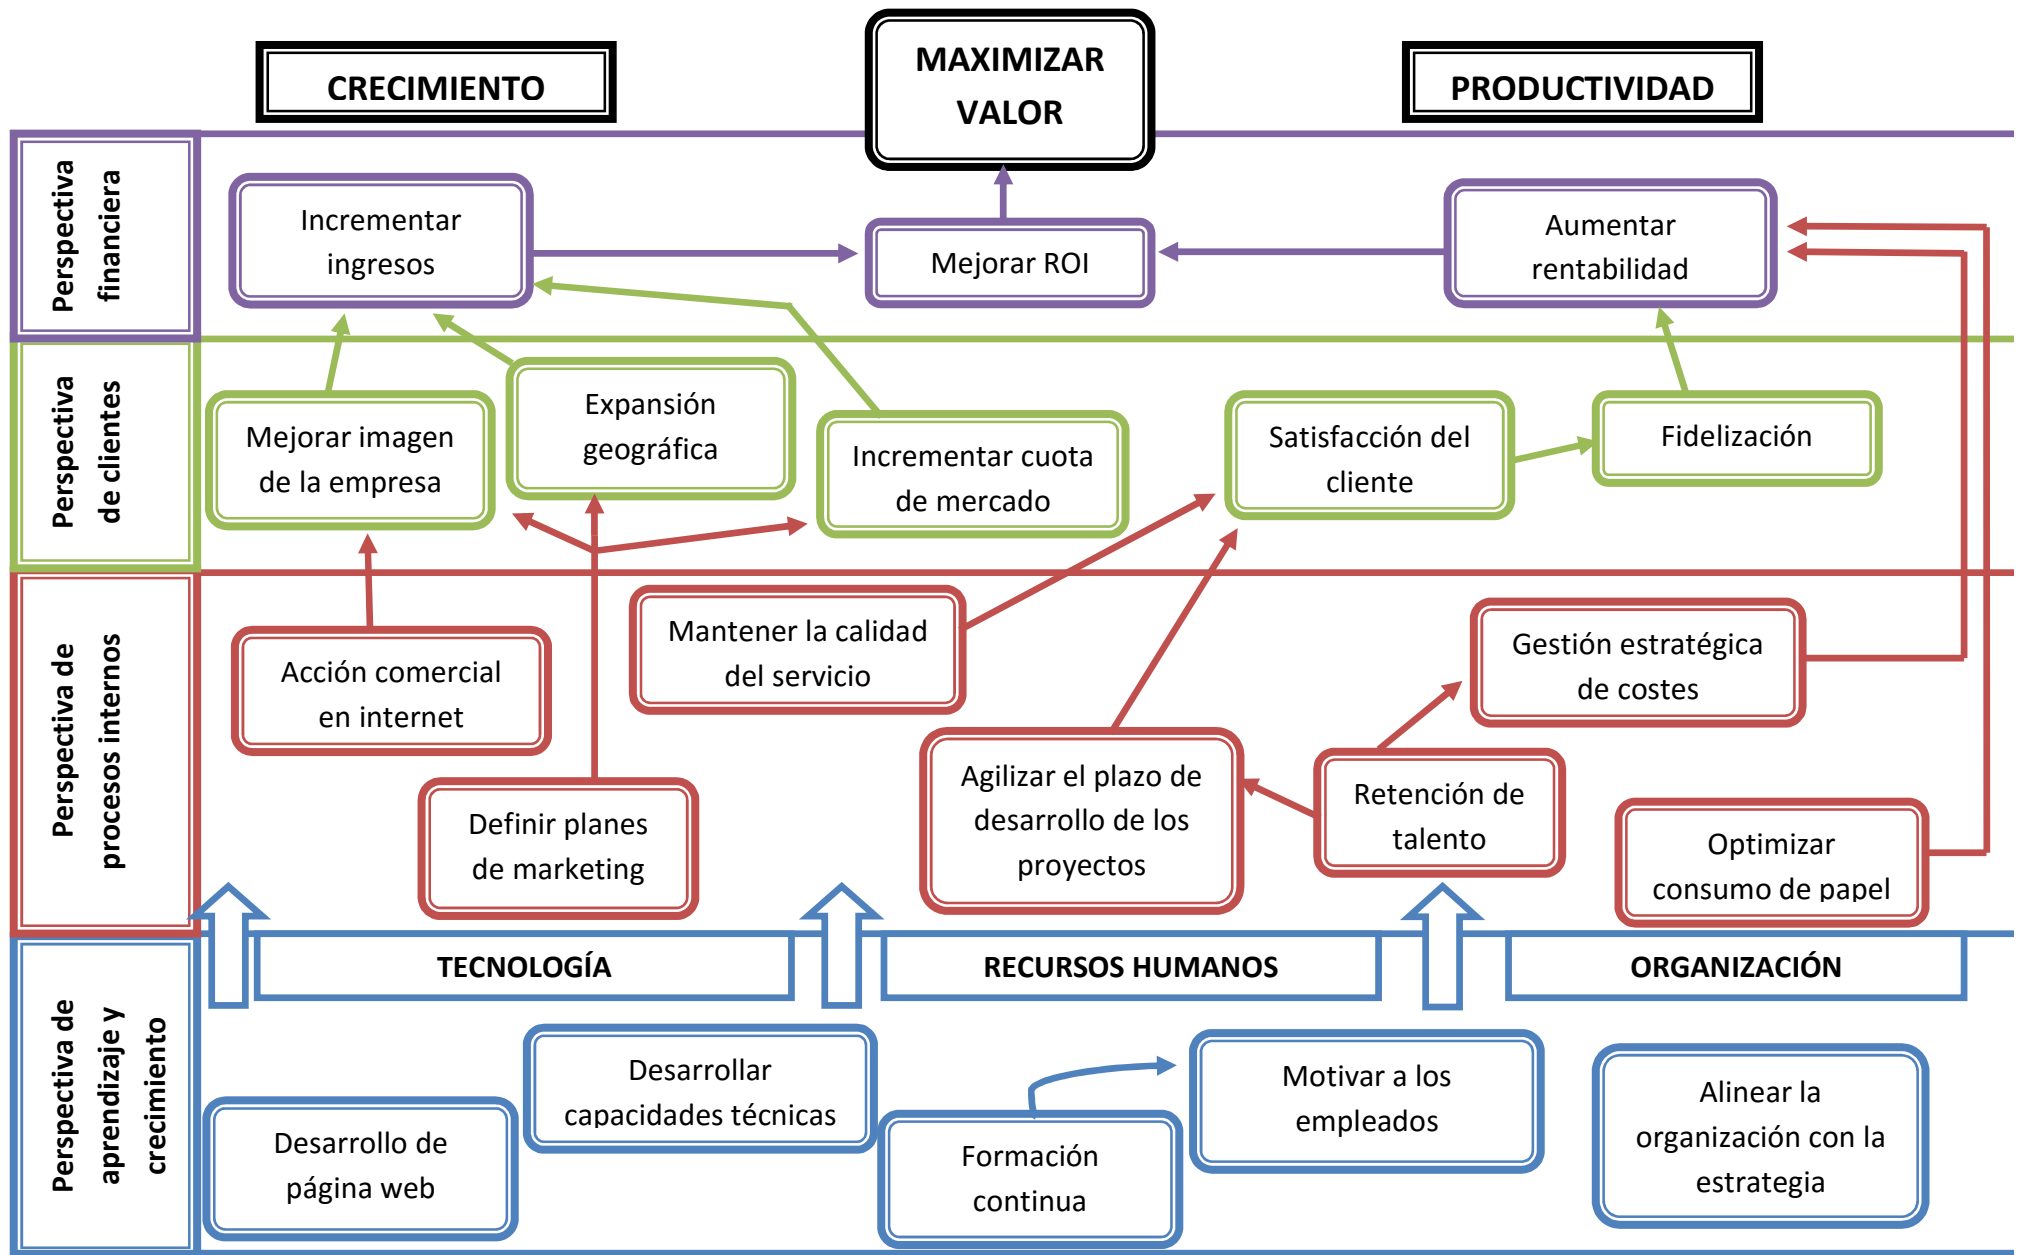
CRECIMIENTO

MAXIMIZAR VALOR

PRODUCTIVIDAD

Perspectiva financiera

Incrementar ingresos

Mejorar ROI

Aumentar rentabilidad

Perspectiva de clientes

Mejorar imagen de la empresa

Expansión geográfica

Incrementar cuota de mercado

Satisfacción del cliente

Fidelización

Perspectiva de procesos internos

Acción comercial en internet

Mantener la calidad del servicio

Gestión estratégica de costes

Definir planes de marketing

Agilizar el plazo de desarrollo de los proyectos

Retención de talento

Optimizar consumo de papel

TECNOLOGÍA

RECURSOS HUMANOS

ORGANIZACIÓN

Perspectiva de aprendizaje y crecimiento

Desarrollo de página web

Desarrollar capacidades técnicas

Formación continua

Motivar a los empleados

Alinear la organización con la estrategia